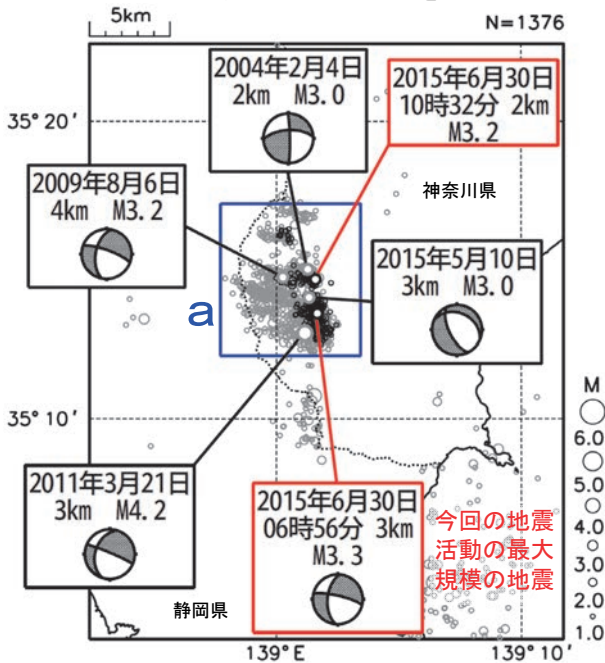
5km

N=1376

2004年2月4日
2km M3.0

2015年6月30日
10時32分 2km
M3.2

35° 20′

2009年8月6日
4km M3.2

神奈川県

2015年5月10日
3km M3.0

a

M

35° 10′

6.0
5.0

2011年3月21日
3km M4.2

2015年6月30日
06時56分 3km
M3.3

4.0

今回の地震
活動の最大
規模の地震

3.0
2.0

静岡県

1.0

139° E

139° 10′